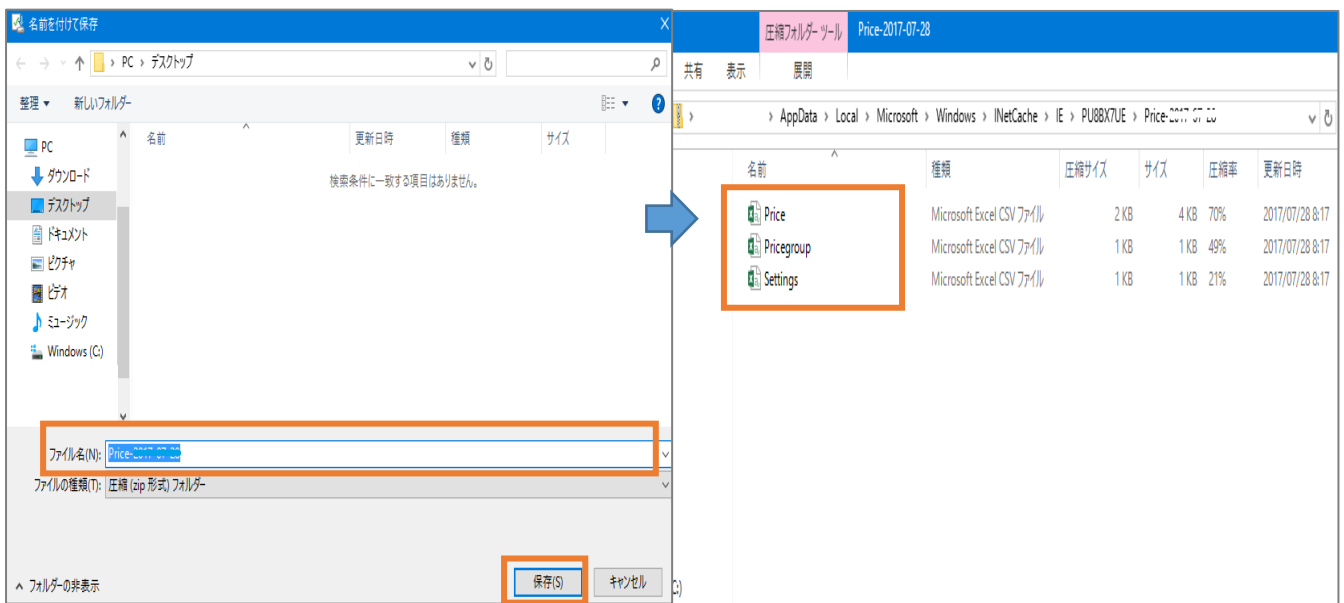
名前を付けて保存

PC › デスクトップ

整理 ▾ 新しいフォルダー

PC
ダウンロード
デスクトップ
ドキュメント
ピクチャ
ビデオ
ミュージック
Windows (C:)

| 名前 | 更新日時 | 種類 | サイズ |
|---|---|---|---|

検索条件に一致する項目はありません。

ファイル名(N): Price-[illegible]

ファイルの種類(T): 圧縮 (zip 形式) フォルダー

フォルダーの非表示

保存(S) キャンセル

圧縮フォルダー ツール Price-2017-07-28

共有 表示 展開

› AppData › Local › Microsoft › Windows › INetCache › IE › PU8BX7UE › Price-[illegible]

| 名前 | 種類 | 圧縮サイズ | サイズ | 圧縮率 | 更新日時 |
|---|---|---|---|---|---|
| Price | Microsoft Excel CSV ファイル | 2 KB | 4 KB | 70% | 2017/07/28 8:17 |
| Pricegroup | Microsoft Excel CSV ファイル | 1 KB | 1 KB | 49% | 2017/07/28 8:17 |
| Settings | Microsoft Excel CSV ファイル | 1 KB | 1 KB | 21% | 2017/07/28 8:17 |

C:)